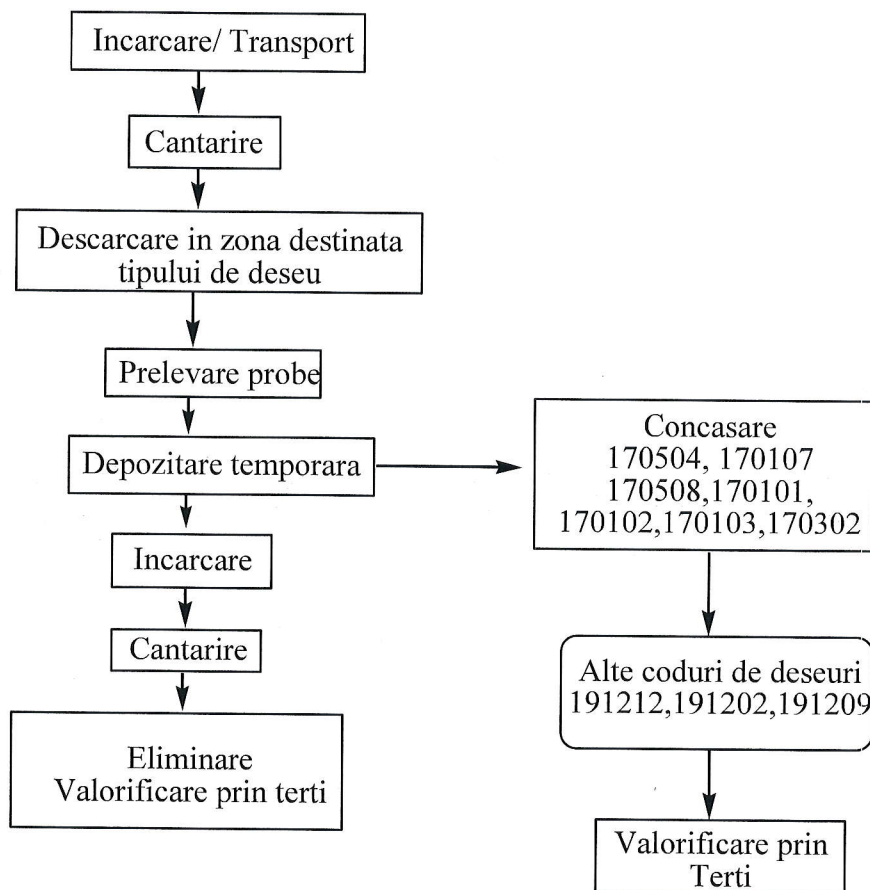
Incarcare/ Transport

Cantarire

Descarcare in zona destinata tipului de deseu

Prelevare probe

Depozitare temporara

Incarcare

Cantarire

Eliminare
Valorificare prin terti

Concasare
170504, 170107
170508,170101,
170102,170103,170302

Alte coduri de deseuri
191212,191202,191209

Valorificare prin
Terti